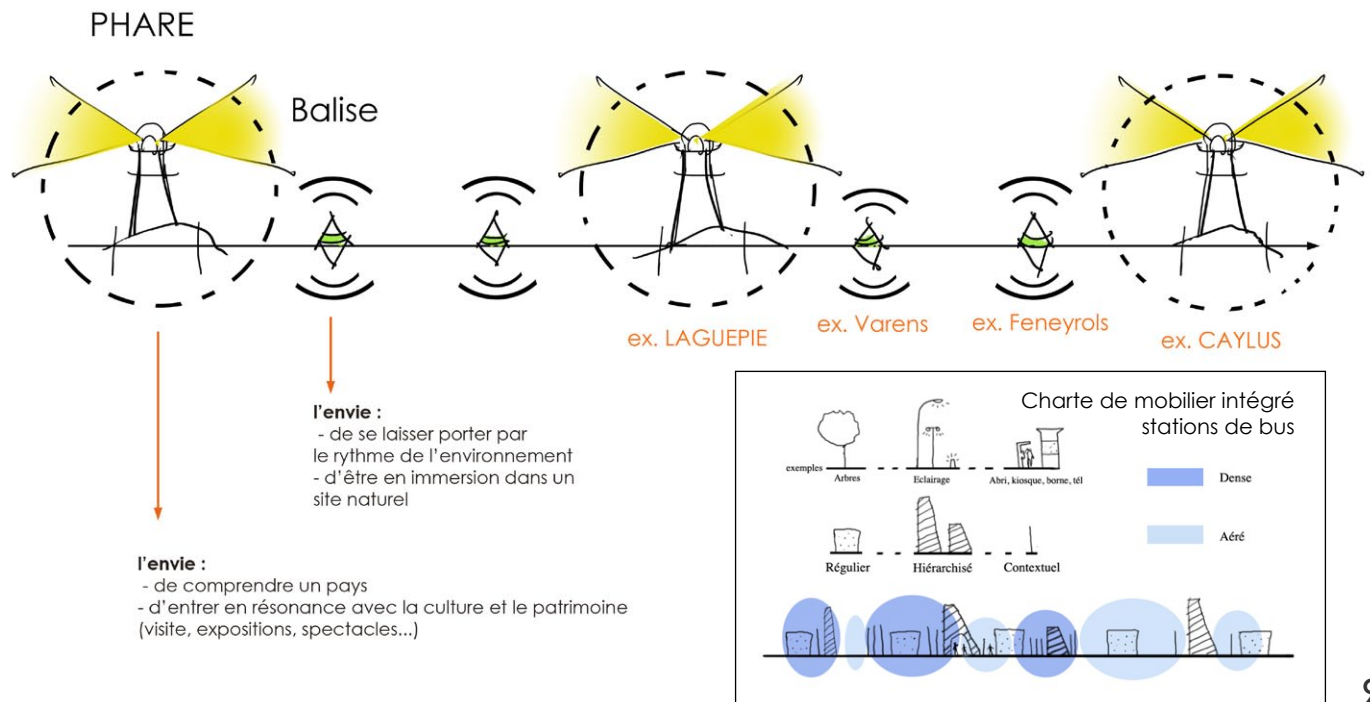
PHARE

Balise

ex. LAGUEPIE

ex. Varens

ex. Feneyrols

ex. CAYLUS

l'envie :
- de se laisser porter par le rythme de l'environnement
- d'être en immersion dans un site naturel

l'envie :
- de comprendre un pays
- d'entrer en résonance avec la culture et le patrimoine (visite, expositions, spectacles...)

Charte de mobilier intégré stations de bus

exemples

Arbres

Eclairage

Abri, kiosque, borne, tél

Dense

Aéré

Régulier

Hiérarchisé

Contextuel

9